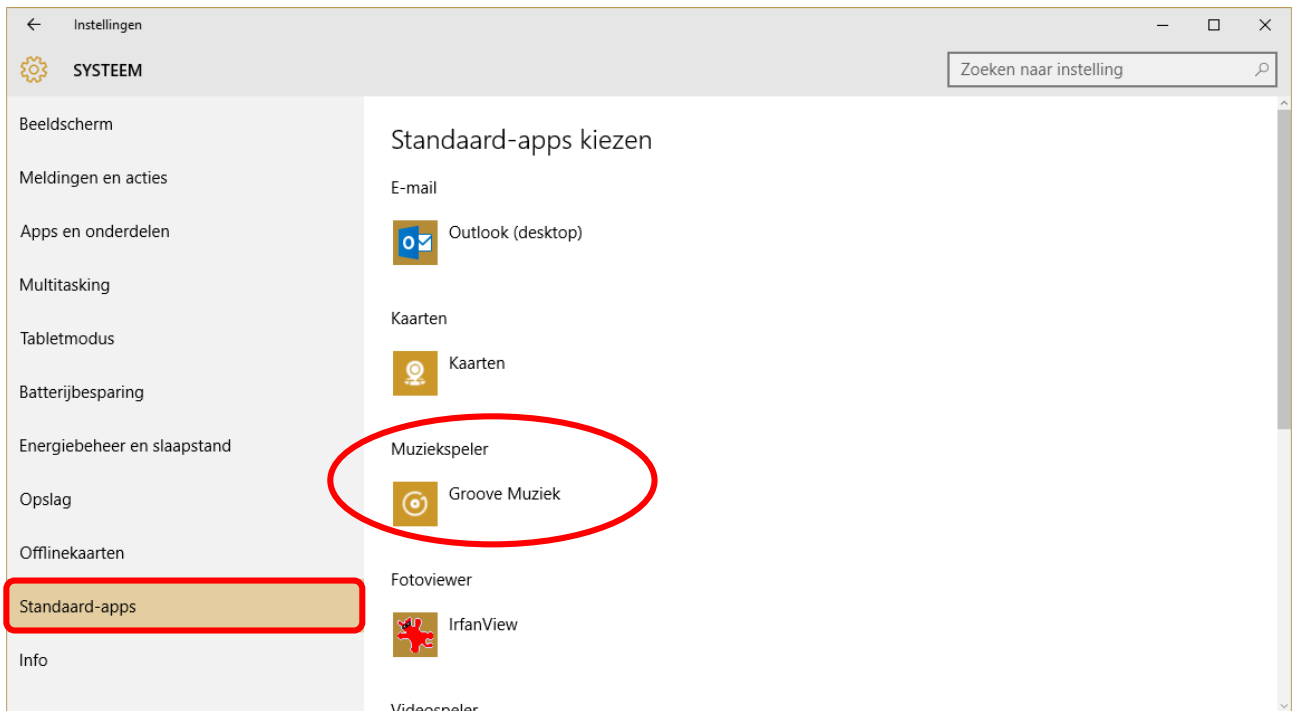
Instellingen

SYSTEEM

Zoeken naar instelling

Beeldscherm

Meldingen en acties

Apps en onderdelen

Multitasking

Tabletmodus

Batterijbesparing

Energiebeheer en slaapstand

Opslag

Offlinekaarten

Standaard-apps

Info

Standaard-apps kiezen

E-mail

Outlook (desktop)

Kaarten

Kaarten

Muziekspeler

Groove Muziek

Fotoviewer

IrfanView

Videospeler